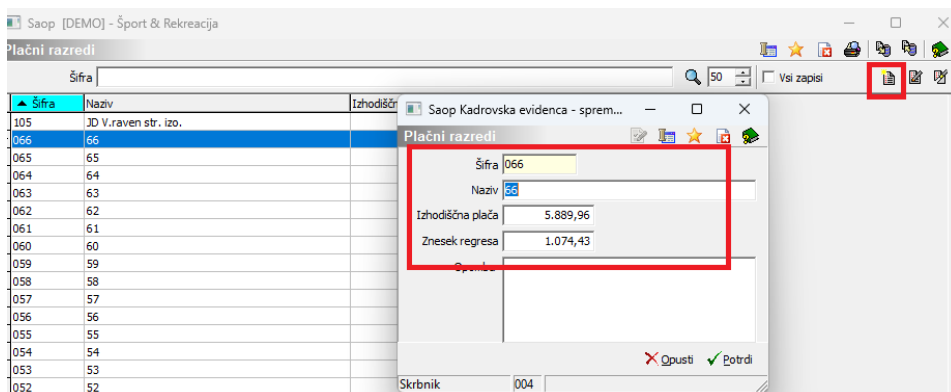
Saop [DEMO] - Šport & Rekreacija

Plačni razredi

Šifra

50

Vsi zapisi

| Šifra | Naziv | Izhodišč |
|---|---|---|
| 105 | JD V.raven str. izo. | |
| 066 | 66 | |
| 065 | 65 | |
| 064 | 64 | |
| 063 | 63 | |
| 062 | 62 | |
| 061 | 61 | |
| 060 | 60 | |
| 059 | 59 | |
| 058 | 58 | |
| 057 | 57 | |
| 056 | 56 | |
| 055 | 55 | |
| 054 | 54 | |
| 053 | 53 | |
| 052 | 52 | |

Saop Kadrovska evidenca - sprem...

Plačni razredi

Šifra 066

Naziv 66

Izhodiščna plača 5.889,96

Znesek regresa 1.074,43

Opomba

Opusti

Potrdi

Skrbnik 004